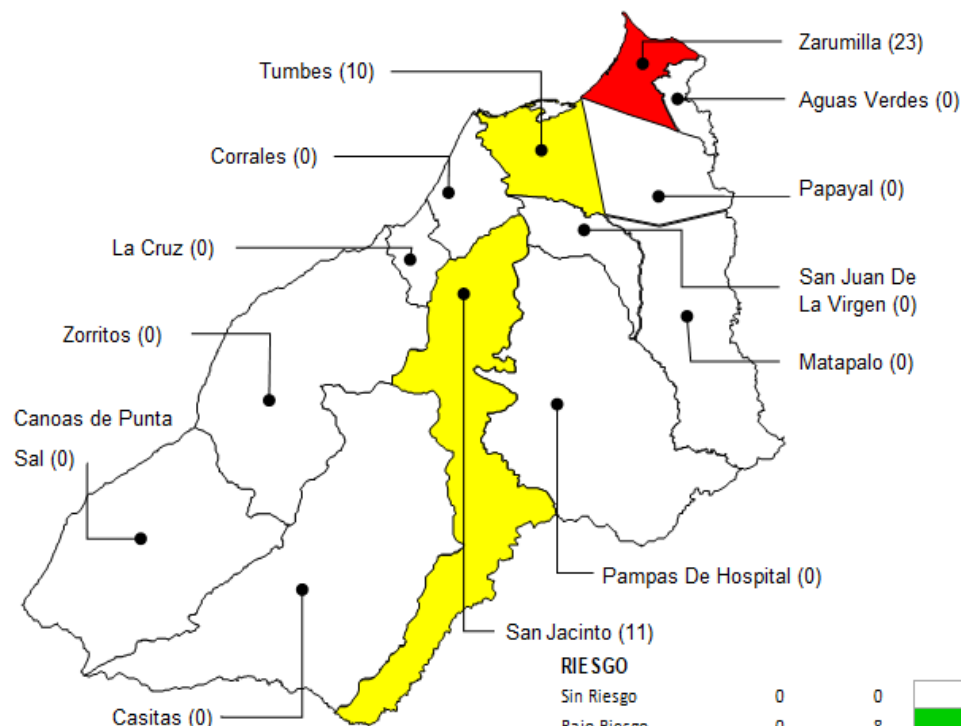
Zarumilla (23)

Tumbes (10)

Aguas Verdes (0)

Corrales (0)

Papayal (0)

La Cruz (0)

San Juan De La Virgen (0)

Zorritos (0)

Matapalo (0)

Canoas de Punta Sal (0)

Pampas De Hospital (0)

San Jacinto (11)

RIESGO

| | | |
|---|---|---|
| Sin Riesgo | 0 | 0 |
| Bajo Riesgo | 0 | 8 |

Casitas (0)